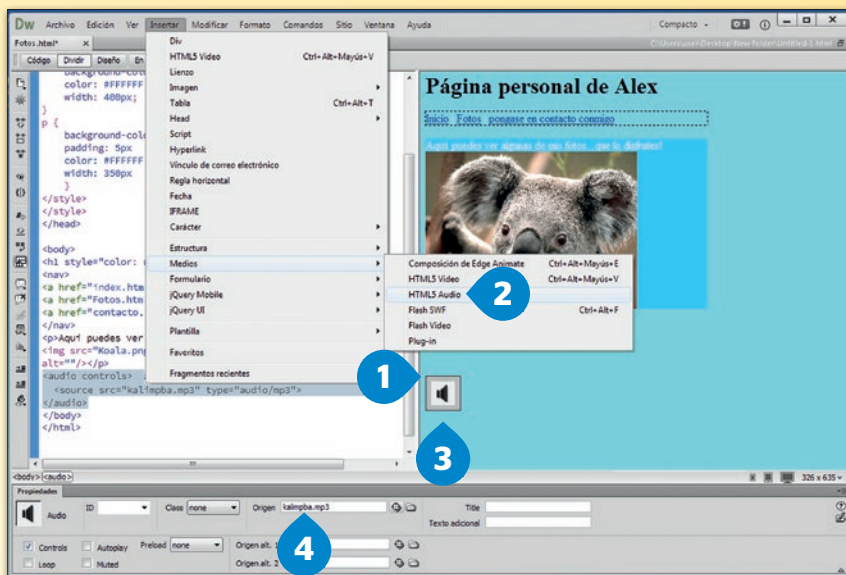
Dw Archivo Edición Ver Insertar Modificar Formato Comandos Sitio Ventana Ayuda
Compacto

Fotos.html*
C:\Users\user\Desktop\New folder\Untitled-1.html

Código Dividir Diseño En

Div
HTML5 Video Ctrl+Alt+Mayús+V
Lienzo
Imagen
Tabla Ctrl+Alt+T
Head
Script
Hyperlink
Vínculo de correo electrónico
Regla horizontal
Fecha
IFRAME
Carácter
Estructura
Medios
Formulario
jQuery Mobile
jQuery UI
Plantilla
Favoritos
Fragmentos recientes

Composición de Edge Animate Ctrl+Alt+Mayús+E
HTML5 Video Ctrl+Alt+Mayús+V
HTML5 Audio
Flash SWF Ctrl+Alt+F
Flash Video
Plug-in

background-colo
color: #FFFFFF
width: 400px;
}
p {
background-colo
padding: 5px
color: #FFFFFF
width: 350px
}
</style>
</style>
</head>

<body>
<h1 style="color:
<nav>
<a href="index.htm
<a href="Fotos.htm
<a href="contacto.
</nav>
<p>Aquí puedes ver
<img src="Koala.png
alt=""/></p>
<audio controls>
<source src="kalimpba.mp3" type="audio/mp3">
</audio>
</body>
</html>

Página personal de Alex
Inicio Fotos pongase en contacto conmigo
Aquí puedes ver algunas de mis fotos...que lo disfrutes!

1
2
3
4

<body> <audio>
326 x 635

Propiedades
Audio ID Class none Origen kalimpba.mp3 Title
Texto adicional
Controls Autoplay Preload none Origen alt. 1
Loop Muted Origen alt. 2